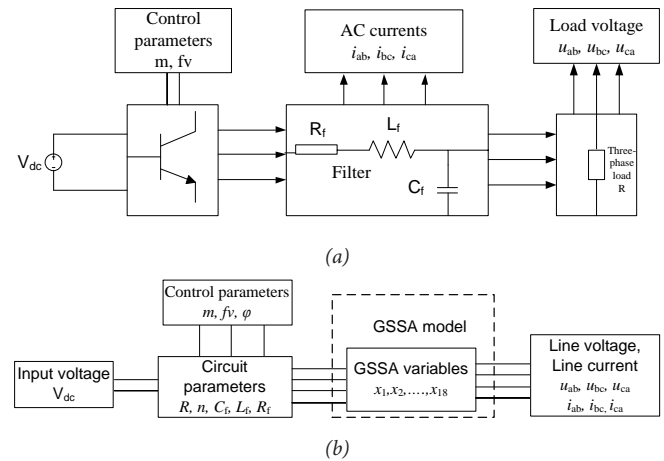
Control parameters
m, fv

AC currents
$i_{ab}$, $i_{bc}$, $i_{ca}$

Load voltage
$u_{ab}$, $u_{bc}$, $u_{ca}$

$V_{dc}$

$R_f$

$L_f$

Filter

$C_f$

Three-phase load R

(a)

Control parameters
$m$, $fv$, $\varphi$

GSSA model

Input voltage
$V_{dc}$

Circuit parameters
$R$, $n$, $C_f$, $L_f$, $R_f$

GSSA variables
$x_1, x_2, \ldots, x_{18}$

Line voltage, Line current
$u_{ab}$, $u_{bc}$, $u_{ca}$
$i_{ab}$, $i_{bc}$, $i_{ca}$

(b)